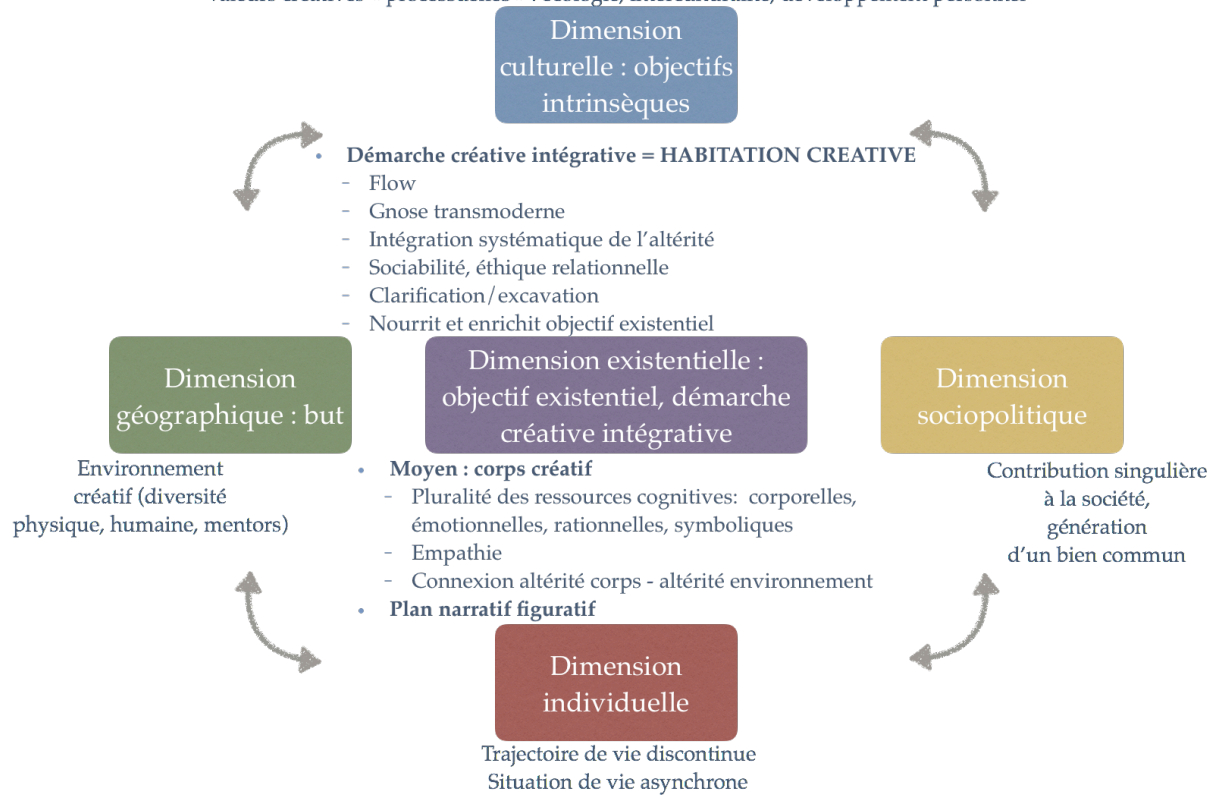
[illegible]

Dimension culturelle : objectifs intrinsèques

- Démarche créative intégrative = HABITATION CREATIVE
 - Flow
 - Gnose transmoderne
 - Intégration systématique de l'altérité
 - Sociabilité, éthique relationnelle
 - Clarification/excavation
 - Nourrit et enrichit objectif existentiel

Dimension géographique : but

Environnement créatif (diversité physique, humaine, mentors)

Dimension existentielle : objectif existentiel, démarche créative intégrative

- Moyen : corps créatif
 - Pluralité des ressources cognitives: corporelles, émotionnelles, rationnelles, symboliques
 - Empathie
 - Connexion altérité corps - altérité environnement
- Plan narratif figuratif

Dimension sociopolitique

Contribution singulière à la société, génération d'un bien commun

Dimension individuelle

Trajectoire de vie discontinue
Situation de vie asynchrone